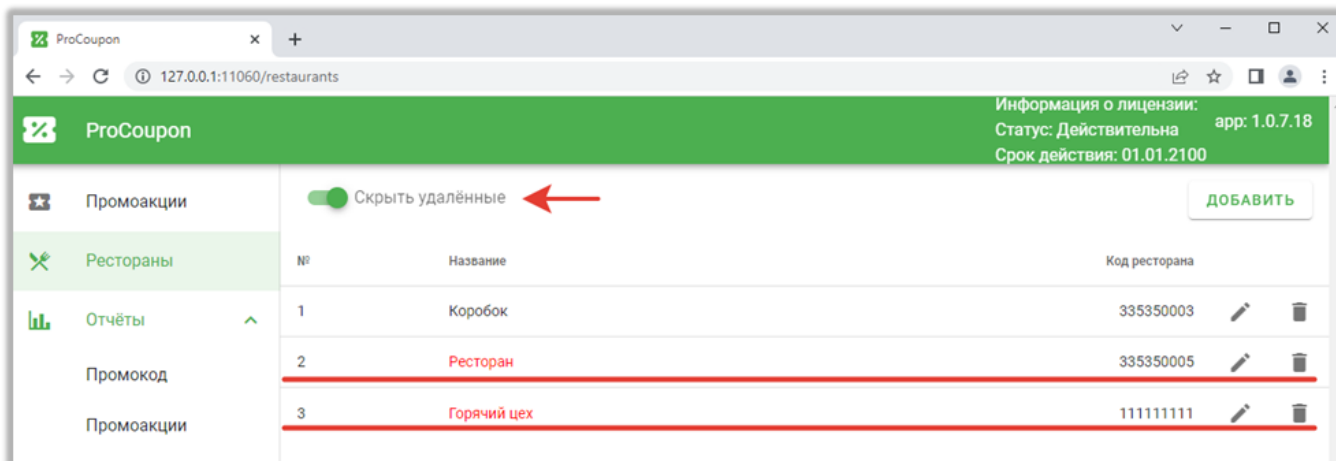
ProCoupon
127.0.0.1:11060/restaurants

ProCoupon
Информация о лицензии:
Статус: Действительна
Срок действия: 01.01.2100
app: 1.0.7.18

Промоакции
Рестораны
Отчёты
Промокод
Промоакции

Скрыть удалённые
ДОБАВИТЬ

| № | Название | Код ресторана |
|---|---|---|
| 1 | Коробок | 335350003 |
| 2 | Ресторан | 335350005 |
| 3 | Горячий цех | 111111111 |